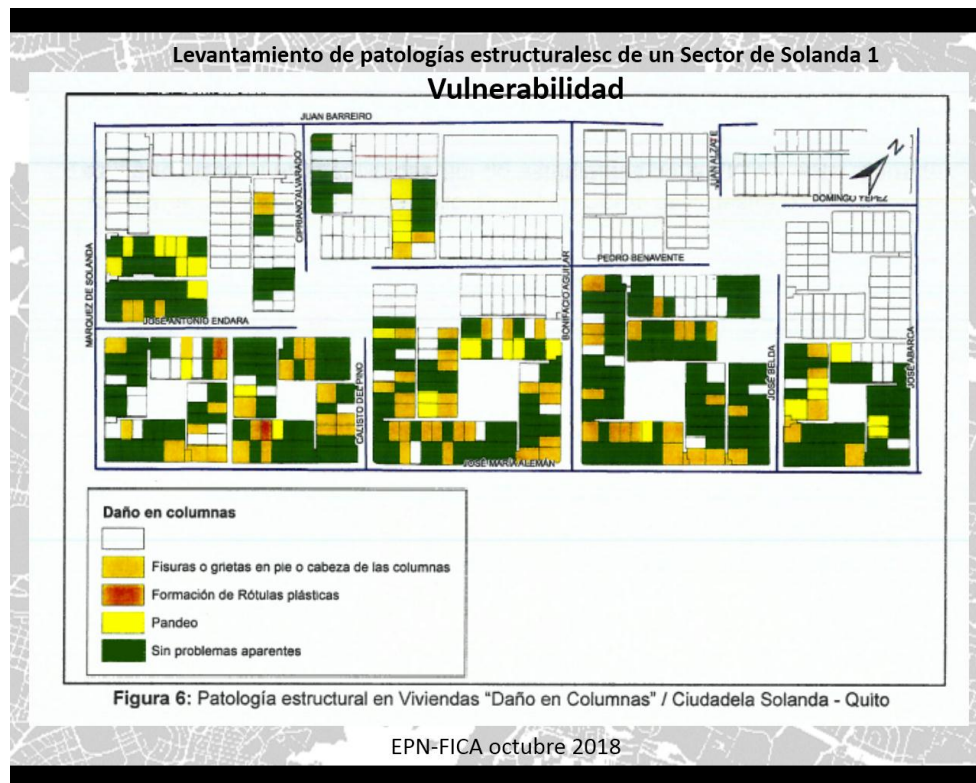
Levantamiento de patologías estructuralesc de un Sector de Solanda 1

Vulnerabilidad

JUAN BARREIRO

CIPRIANO ALVARADO

JUAN ALZATE

DOMINGO YEPEZ

MARQUEZ DE SOLANDA

PEDRO BENAVENTE

BONIFACIO AGUILAR

JOSE ANTONIO ENDARA

CALISTO DEL PINO

JOSE BELDA

JOSE ABARCA

JOSE MARIA ALEMAN

Daño en columnas

Fisuras o grietas en pie o cabeza de las columnas

Formación de Rótulas plásticas

Pandeo

Sin problemas aparentes

Figura 6: Patología estructural en Viviendas "Daño en Columnas" / Ciudadela Solanda - Quito

EPN-FICA octubre 2018